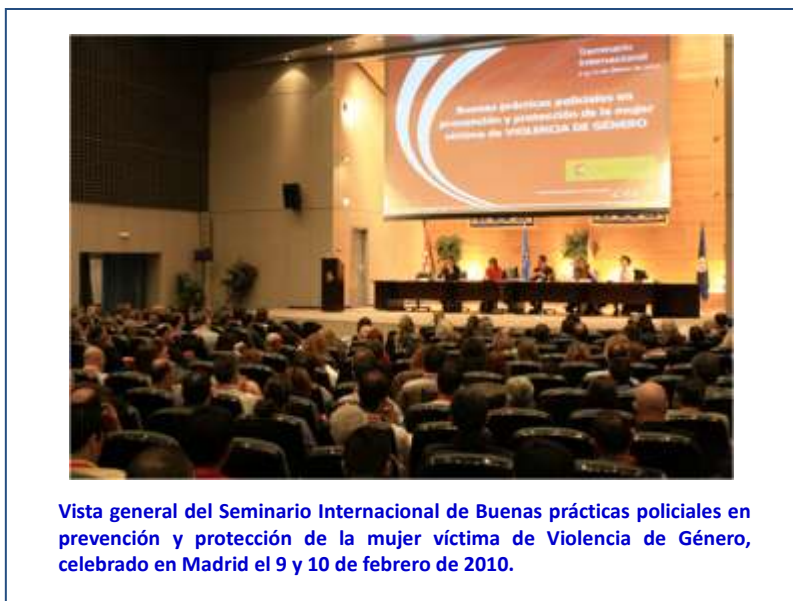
Seminario Internacional

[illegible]

Buenas prácticas policiales en prevención y protección de la mujer víctima de VIOLENCIA DE GÉNERO

Vista general del Seminario Internacional de Buenas prácticas policiales en prevención y protección de la mujer víctima de Violencia de Género, celebrado en Madrid el 9 y 10 de febrero de 2010.